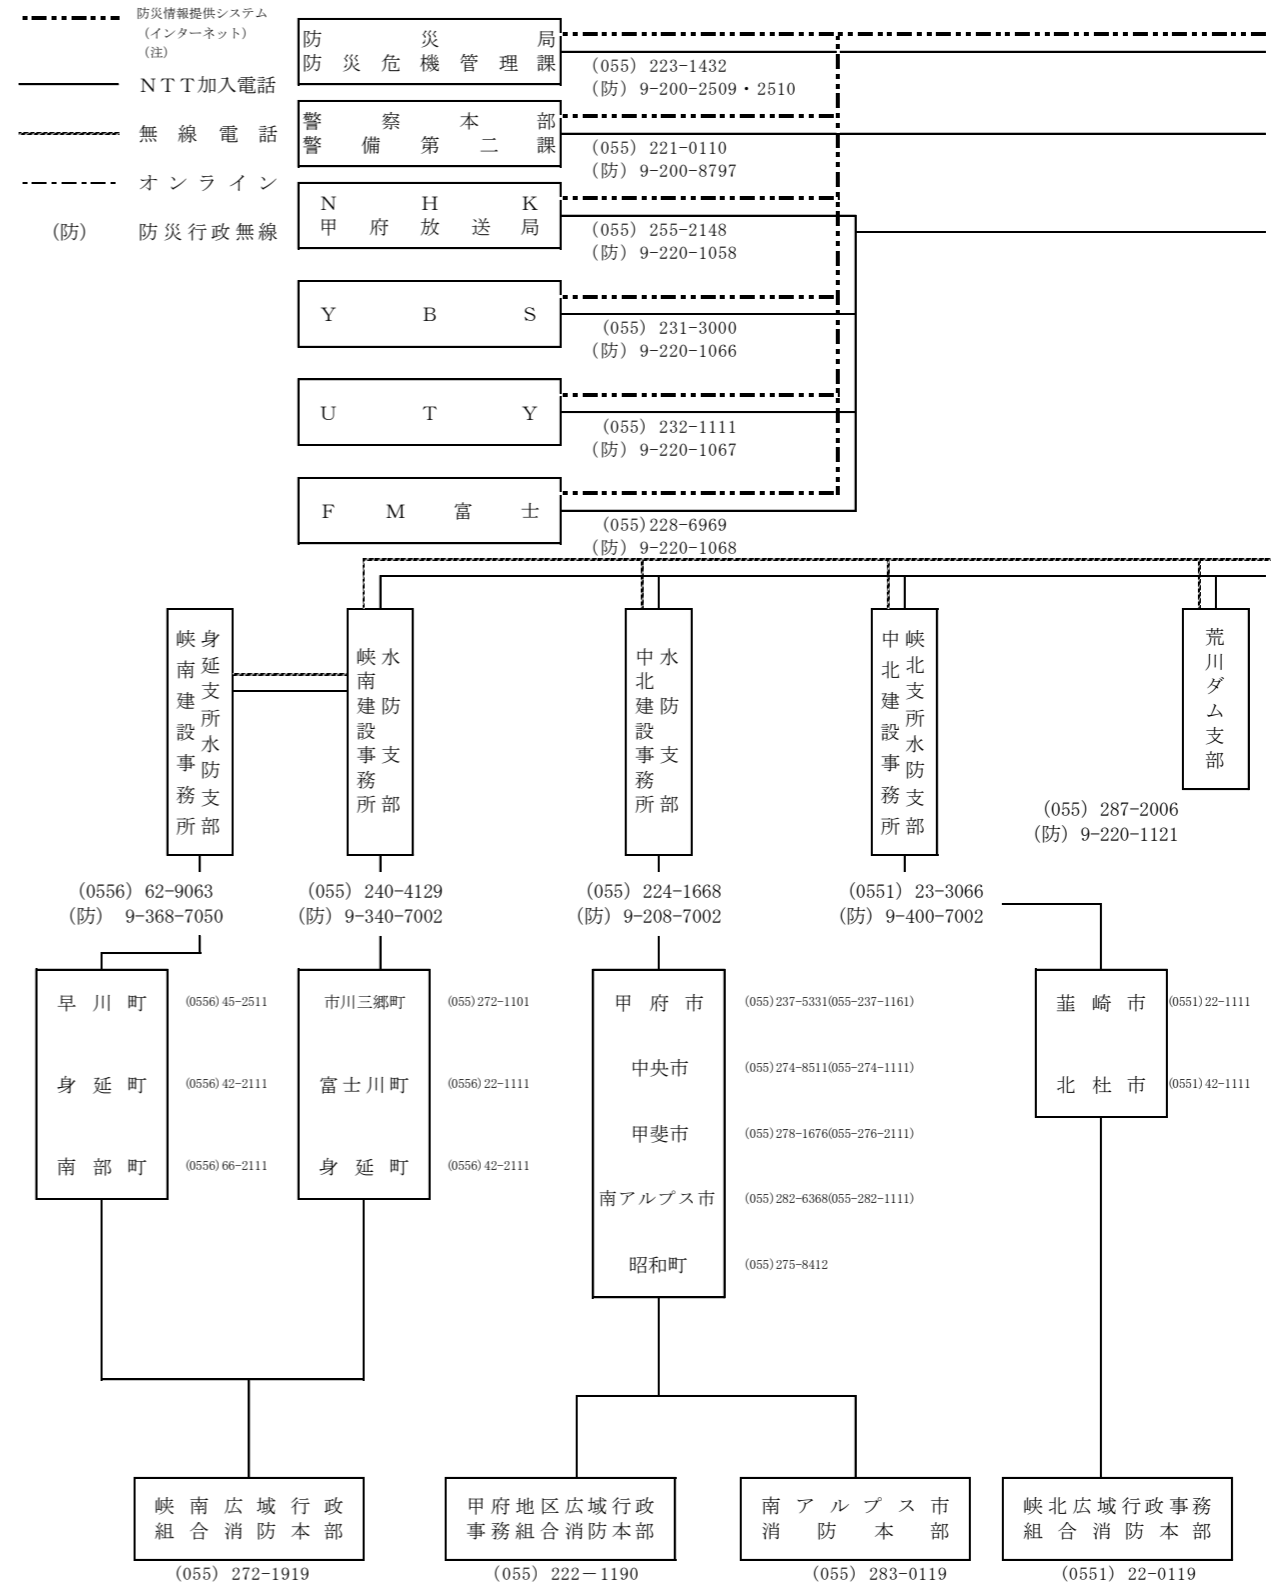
防災情報提供システム（インターネット）（注）
ＮＴＴ加入電話
無線電話
オンライン
(防)　防災行政無線

防災局
防災危機管理課
(055) 223-1432
(防) 9-200-2509・2510

警察本部
警備第二課
(055) 221-0110
(防) 9-200-8797

NHK
甲府放送局
(055) 255-2148
(防) 9-220-1058

YBS
(055) 231-3000
(防) 9-220-1066

UTY
(055) 232-1111
(防) 9-220-1067

FM富士
(055) 228-6969
(防) 9-220-1068

身延支所水防支部
峡南建設事務所
(0556) 62-9063
(防) 9-368-7050

水防支部
峡南建設事務所
(055) 240-4129
(防) 9-340-7002

水防支部
中北建設事務所
(055) 224-1668
(防) 9-208-7002

峡北支所水防支部
中北建設事務所
(0551) 23-3066
(防) 9-400-7002

荒川ダム支部
(055) 287-2006
(防) 9-220-1121

早川町 (0556) 45-2511
身延町 (0556) 42-2111
南部町 (0556) 66-2111

市川三郷町 (055) 272-1101
富士川町 (0556) 22-1111
身延町 (0556) 42-2111

甲府市 (055) 237-5331(055-237-1161)
中央市 (055) 274-8511(055-274-1111)
甲斐市 (055) 278-1676(055-276-2111)
南アルプス市 (055) 282-6368(055-282-1111)
昭和町 (055) 275-8412

韮崎市 (0551) 22-1111
北杜市 (0551) 42-1111

峡南広域行政組合消防本部
(055) 272-1919

甲府地区広域行政事務組合消防本部
(055) 222－1190

南アルプス市消防本部
(055) 283-0119

峡北広域行政事務組合消防本部
(0551) 22-0119